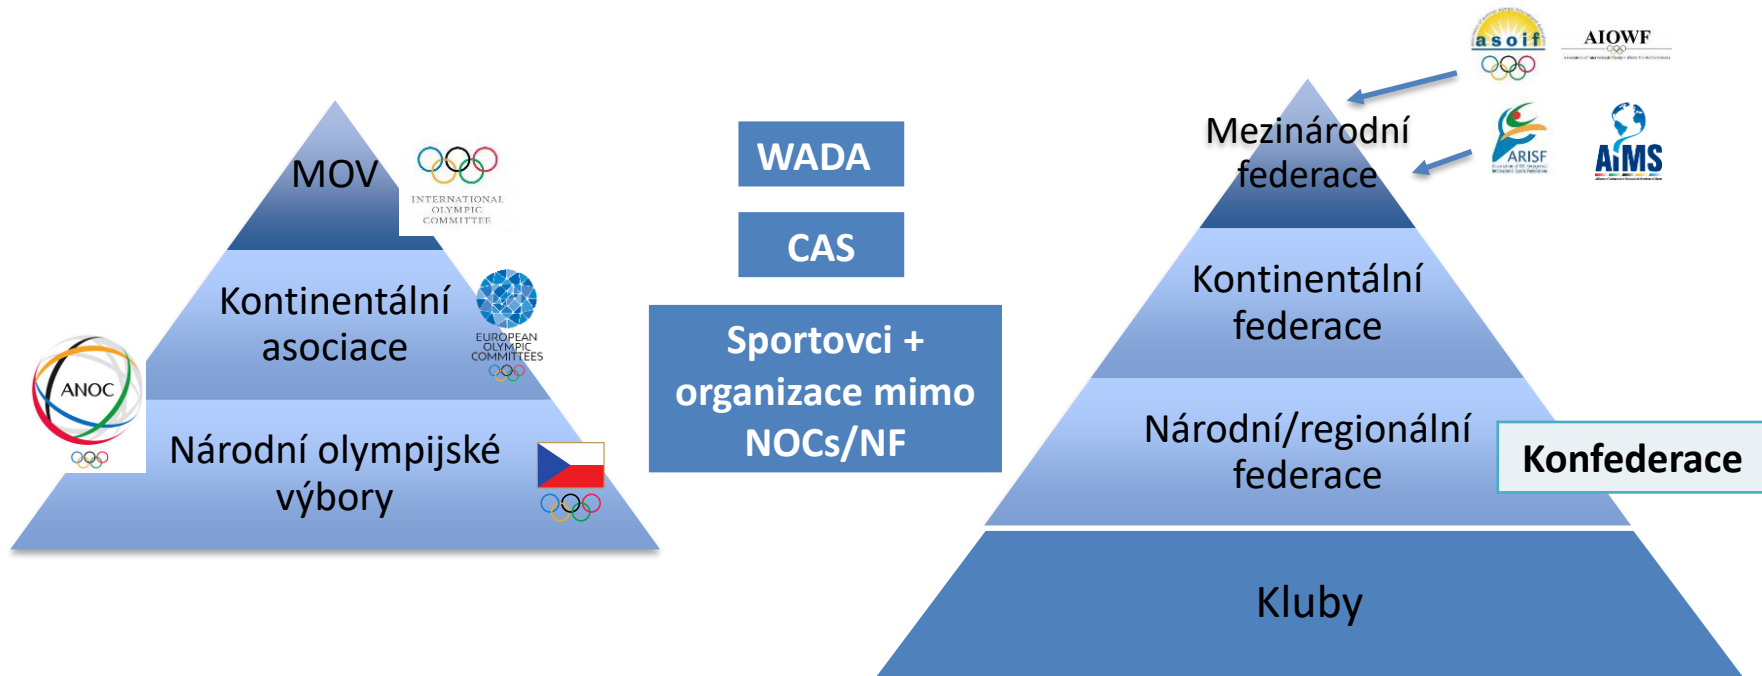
MOV

INTERNATIONAL OLYMPIC COMMITTEE

Kontinentální asociace

EUROPEAN OLYMPIC COMMITTEES

ANOC

Národní olympijské výbory

WADA

CAS

Sportovci + organizace mimo NOCs/NF

asoif

AIOWF

Mezinárodní federace

ARISF

AIMS

Kontinentální federace

Národní/regionální federace

Konfederace

Kluby